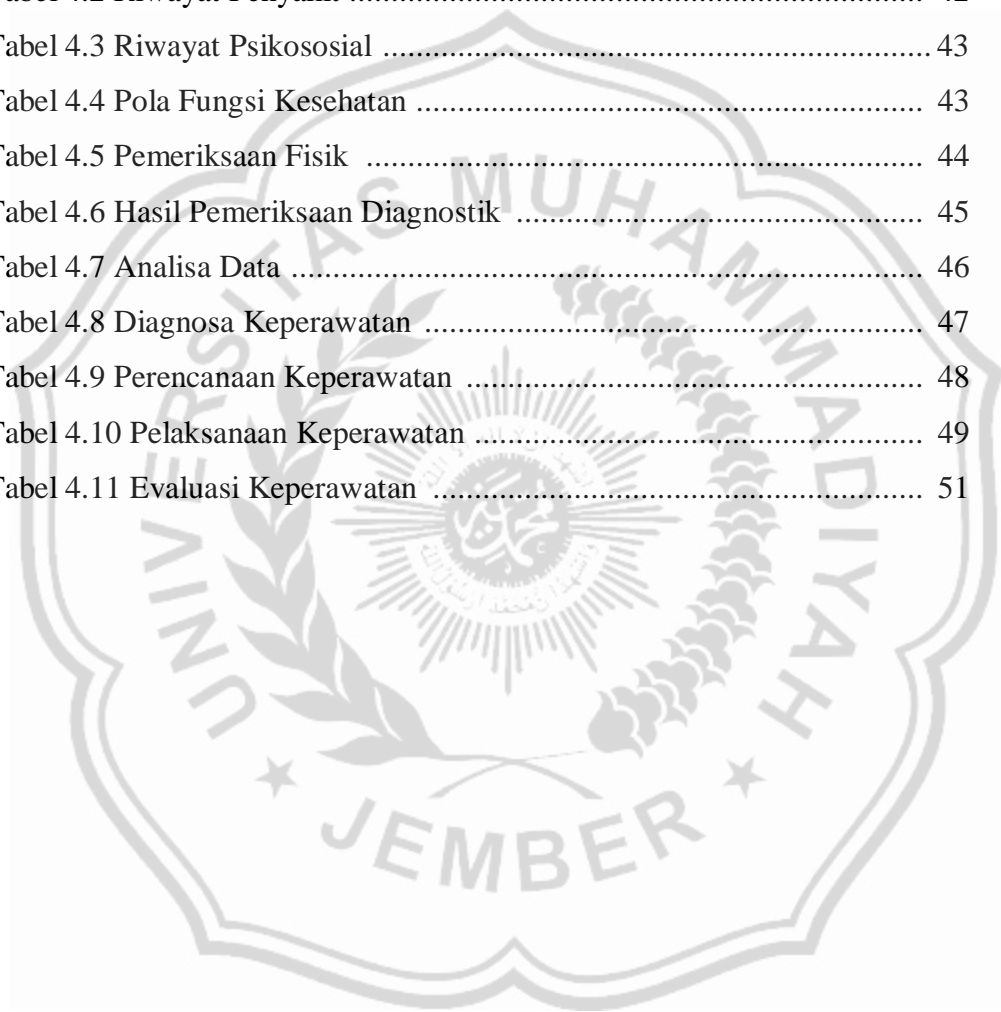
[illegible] 4.2 Riwayat Penyakit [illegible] 42
Tabel 4.3 Riwayat Psikososial ............................................................ 43
Tabel 4.4 Pola Fungsi Kesehatan ........................................................ 43
Tabel 4.5 Pemeriksaan Fisik ................................................................ 44
Tabel 4.6 Hasil Pemeriksaan Diagnostik ............................................. 45
Tabel 4.7 Analisa Data ......................................................................... 46
Tabel 4.8 Diagnosa Keperawatan ........................................................ 47
Tabel 4.9 Perencanaan Keperawatan ................................................... 48
Tabel 4.10 Pelaksanaan Keperawatan ................................................. 49
Tabel 4.11 Evaluasi Keperawatan ....................................................... 51

UNIVERSITAS MUHAMMADIYAH
JEMBER